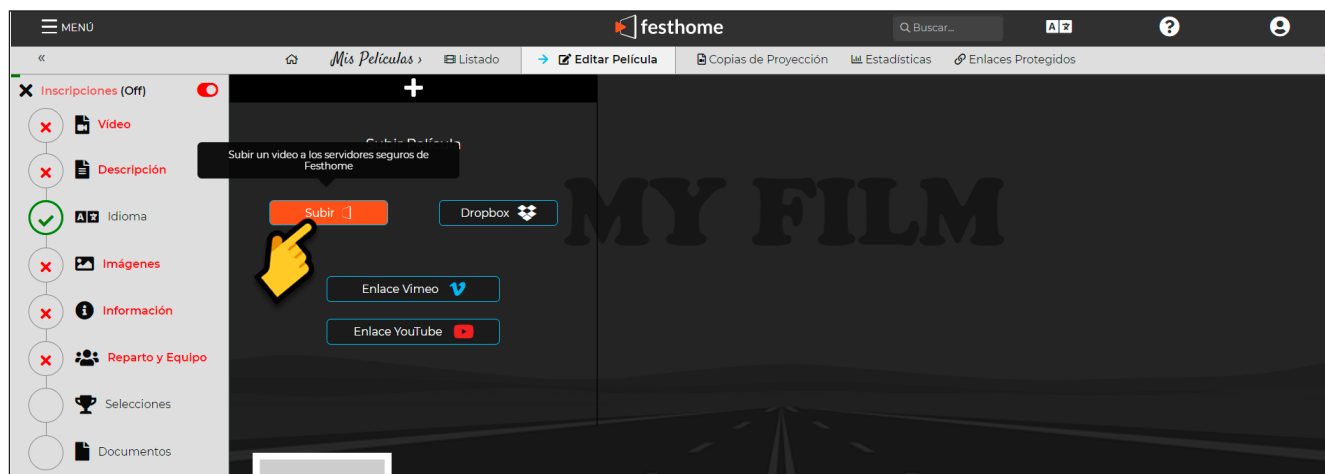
MENÚ
festhome
Buscar...
«
Mis Películas ›
Listado
Editar Película
Copias de Proyección
Estadísticas
Enlaces Protegidos
Inscripciones (Off)
Vídeo
Descripción
Idioma
Imágenes
Información
Reparto y Equipo
Selecciones
Documentos
+
Subir Película
Subir un video a los servidores seguros de Festhome
Subir
Dropbox
Enlace Vimeo
Enlace YouTube
MY FILM